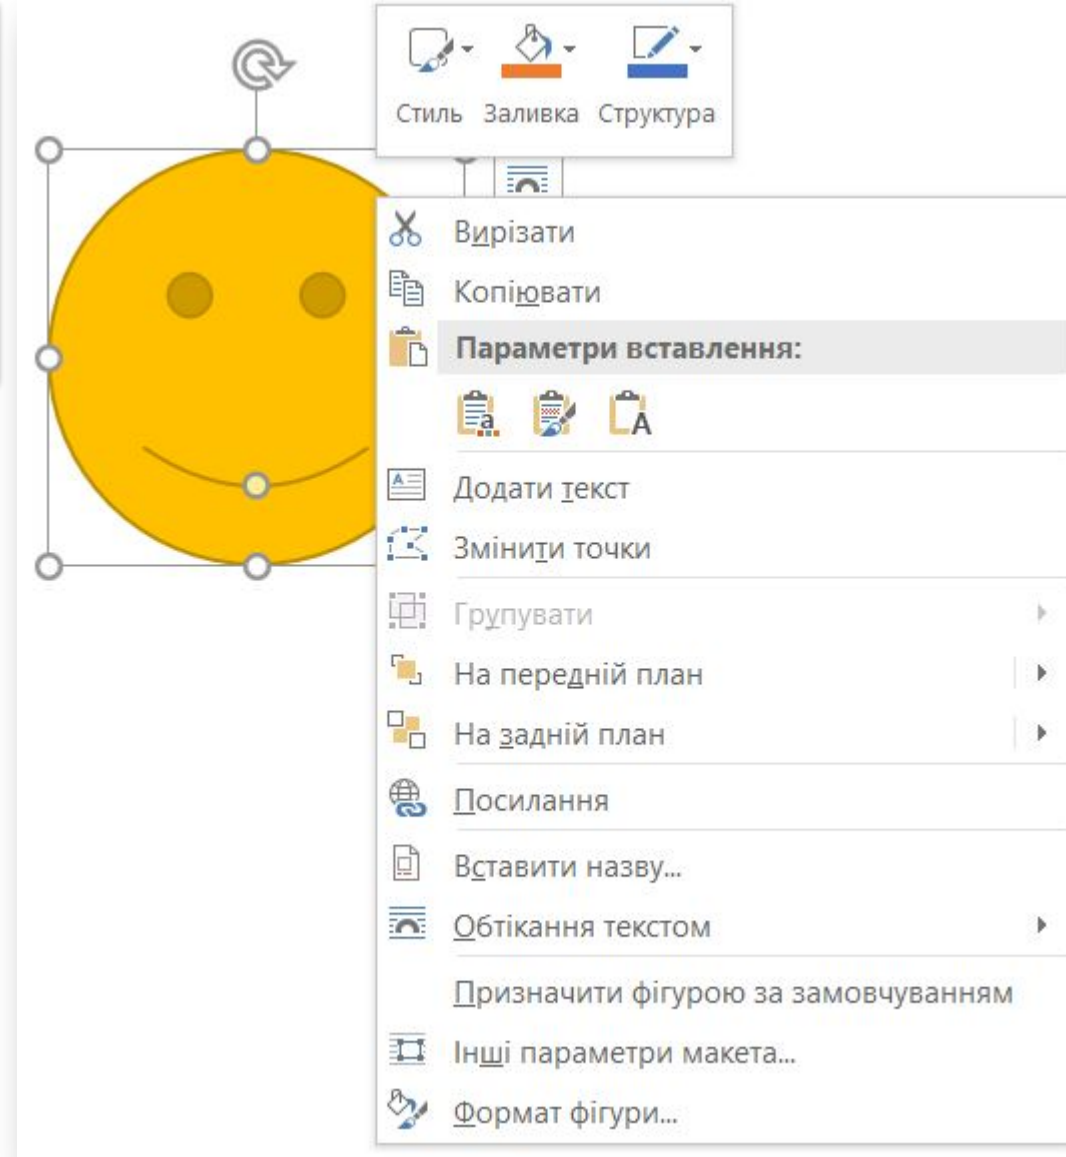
Стиль Заливка Структура

Вирізати
Копіювати
Параметри вставлення:
Додати текст
Змінити точки
Групувати
На передній план
На задній план
Посилання
Вставити назву...
Обтікання текстом
Призначити фігурою за замовчуванням
Інші параметри макета...
Формат фігури...